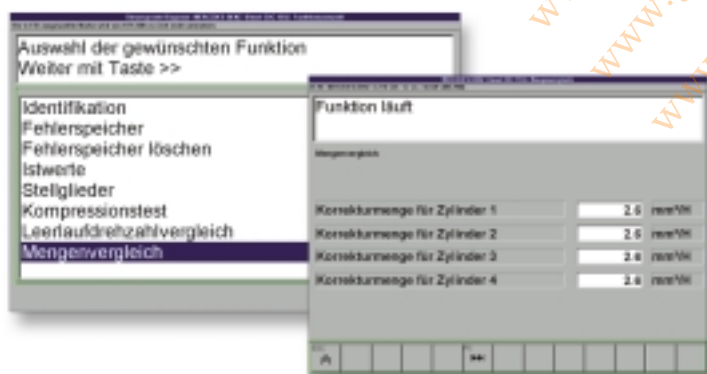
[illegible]
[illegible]

Auswahl der gewünschten Funktion
Weiter mit Taste >>

Identifikation
Fehlerspeicher
Fehlerspeicher löschen
Istwerte
Stellglieder
Kompressionstest
Leerlaufdrehzahlvergleich
Mengenvergleich

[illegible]
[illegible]

Funktion läuft

Mengenvergleich

| Korrekturmenge für Zylinder 1 | 2.6 | mm³/H |
|---|---|---|
| Korrekturmenge für Zylinder 2 | 2.6 | mm³/H |
| Korrekturmenge für Zylinder 3 | 2.6 | mm³/H |
| Korrekturmenge für Zylinder 4 | 2.6 | mm³/H |

WWW.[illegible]
WWW.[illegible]